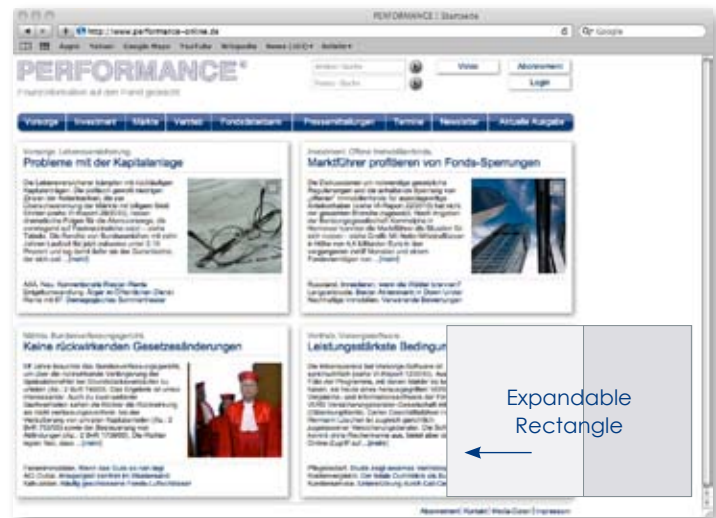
PERFORMANCE | Startseite

http://www.performance-online.de

Apple Yahoo! Google Maps YouTube Wikipedia News (103) Beliebt

PERFORMANCE

Finanzinformation auf den Punkt gebracht

Videos Abonnement Login

Vorsorge Investment Märkte Vertrieb Fondsdatenbank Pressemitteilungen Termine Newsletter Aktuelle Ausgabe

Vorsorge: Lebensversicherung
Probleme mit der Kapitalanlage

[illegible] ...[mehr]

Investment: Offene Immobilienfonds
Marktführer profitieren von Fonds-Sperrungen

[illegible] ...[mehr]

Märkte: Bundesverfassungsgericht
Keine rückwirkenden Gesetzesänderungen

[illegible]

Vertrieb: Maklerpools
Leistungsstärkste Bedingun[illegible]

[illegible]

Expandable Rectangle

Abonnement | Kontakt | Media-Daten | Impressum